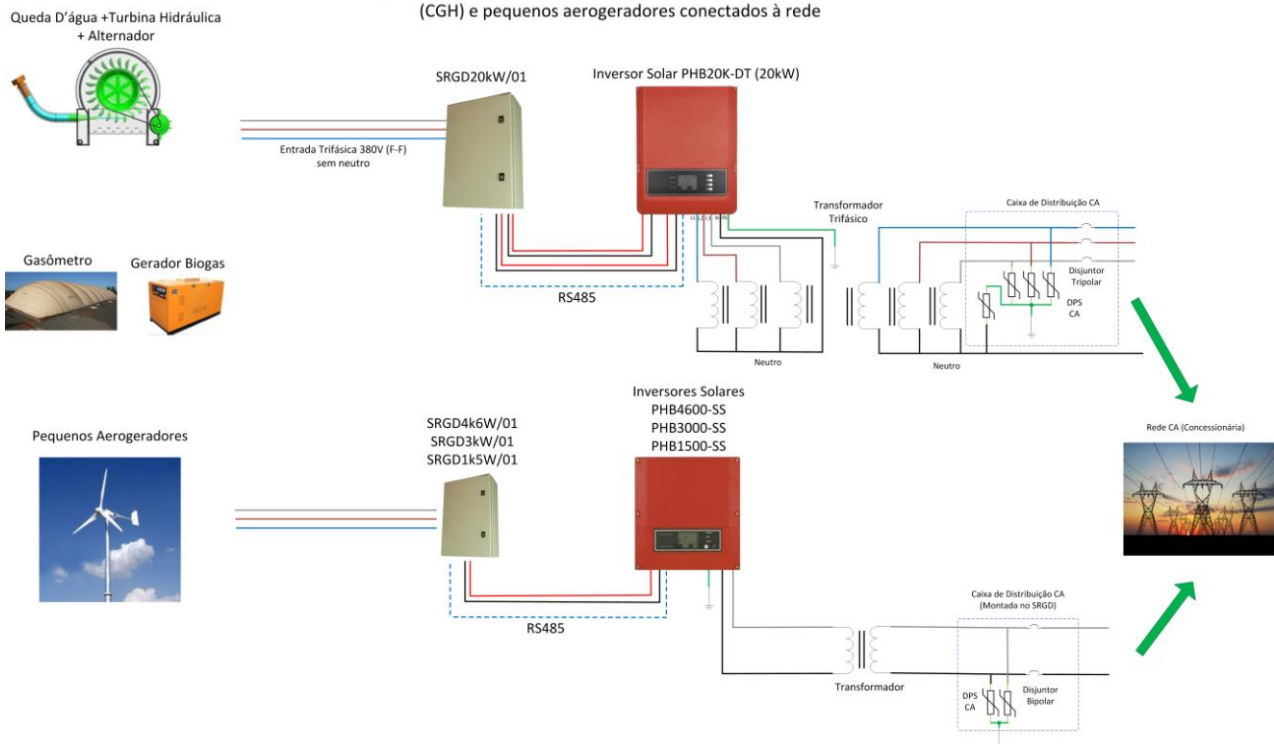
(CGH) e pequenos aerogeradores conectados à rede

Queda D'água +Turbina Hidráulica + Alternador

SRGD20kW/01

Inversor Solar PHB20K-DT (20kW)

Entrada Trifásica 380V (F-F) sem neutro

Transformador Trifásico

Caixa de Distribuição CA

Gasômetro

Gerador Biogas

RS485

Disjuntor Tripolar

DPS CA

Neutro

Neutro

Inversores Solares
PHB4600-SS
PHB3000-SS
PHB1500-SS

Pequenos Aerogeradores

SRGD4k6W/01
SRGD3kW/01
SRGD1k5W/01

Rede CA (Concessionária)

Caixa de Distribuição CA (Montada no SRGD)

RS485

Transformador

DPS CA

Disjuntor Bipolar